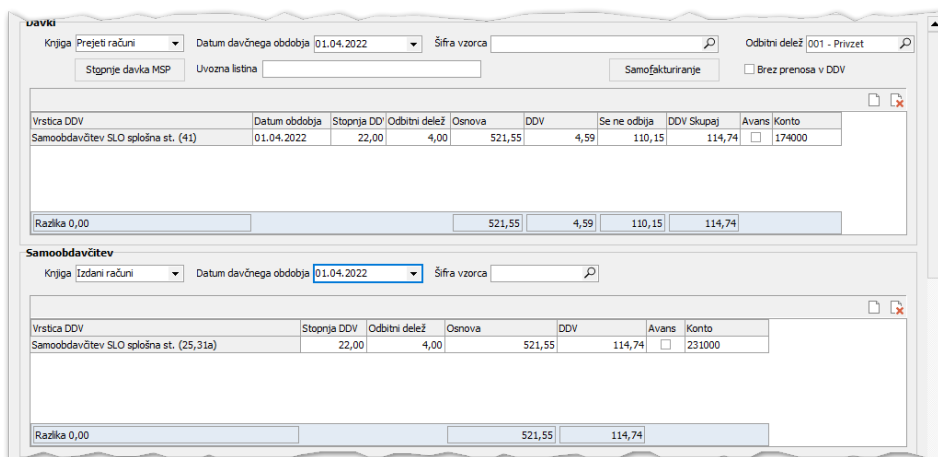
Davki

Knjiga Prejeti računi
Datum davčnega obdobja 01.04.2022
Šifra vzorca
Odbitni delež 001 - Privzet
Stopnje davka MSP
Uvozna listina
Samofakturiranje
Brez prenosa v DDV

| Vrstica DDV | Datum obdobja | Stopnja DDV | Odbitni delež | Osnova | DDV | Se ne odbija | DDV Skupaj | Avans | Konto |
|---|---|---|---|---|---|---|---|---|---|
| Samoobdavčitev SLO splošna st. (41) | 01.04.2022 | 22,00 | 4,00 | 521,55 | 4,59 | 110,15 | 114,74 | ☐ | 174000 |

Razlika 0,00 | 521,55 | 4,59 | 110,15 | 114,74

Samoobdavčitev

Knjiga Izdani računi
Datum davčnega obdobja 01.04.2022
Šifra vzorca

| Vrstica DDV | Stopnja DDV | Odbitni delež | Osnova | DDV | Avans | Konto |
|---|---|---|---|---|---|---|
| Samoobdavčitev SLO splošna st. (25,31a) | 22,00 | 4,00 | 521,55 | 114,74 | ☐ | 231000 |

Razlika 0,00 | 521,55 | 114,74